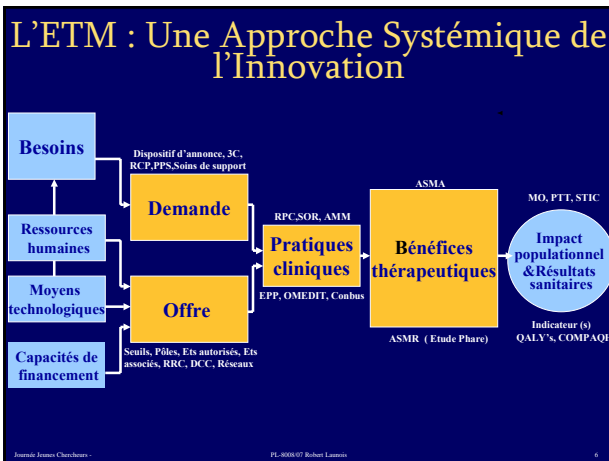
L'ETM : Une Approche Systémique de l'Innovation

Besoins

Dispositif d'annonce, 3C, RCP,PPS,Soins de support

Demande

Ressources humaines

Moyens technologiques

Capacités de financement

Offre

Seuils, Pôles, Ets autorisés, Ets associés, RRC, DCC, Réseaux

RPC,SOR, AMM

Pratiques cliniques

EPP, OMEDIT, Conbus

ASMA

Bénéfices thérapeutiques

ASMR ( Etude Phare)

MO, PTT, STIC

Impact populationnel &Résultats sanitaires

Indicateur (s) QALY's, COMPAQH

Journée Jeunes Chercheurs -

PL-8008/07 Robert Launois

6